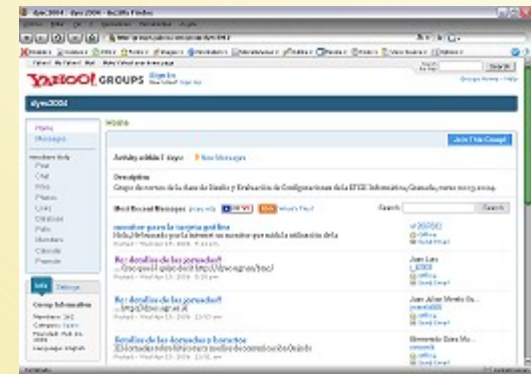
dyec2004 - dyec2004 - Mozilla Firefox

YAHOO! GROUPS

dyec2004

Home
Messages

Home

Join This Group!

Activity within 7 days: 1 New Messages

Description
Grupo de correo de la clase de Diseño y Evaluación de Configuraciones de la ETSI Informática, Granada, curso 2003-2004.

Most Recent Messages

Search:

Search

monitor para la targeta grafica
Hola, Hebuscado por la internet un monitor que midala utilización de la

Re: detalles de las jornadas?

Re: detalles de las jornadas?

Detalles de las Jornadas y horarios

Info

Group Information
Members: 143
Category: Spain
Language: English